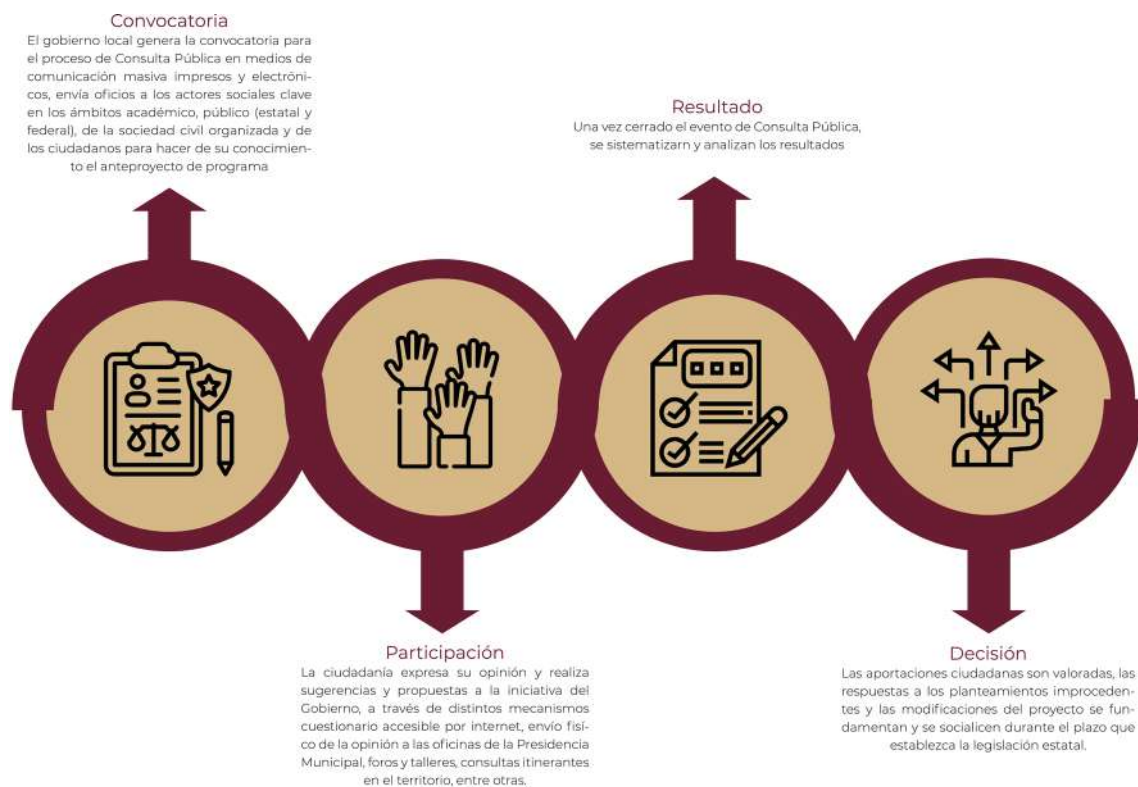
Convocatoria
El gobierno local genera la convocatoria para el proceso de Consulta Pública en medios de comunicación masiva impresos y electrónicos, envía oficios a los actores sociales clave en los ámbitos académico, público (estatal y federal), de la sociedad civil organizada y de los ciudadanos para hacer de su conocimiento el anteproyecto de programa

Resultado
Una vez cerrado el evento de Consulta Pública, se sistematizarn y analizan los resultados

Participación
La ciudadanía expresa su opinión y realiza sugerencias y propuestas a la iniciativa del Gobierno, a través de distintos mecanismos cuestionario accesible por internet, envío físico de la opinión a las oficinas de la Presidencia Municipal, foros y talleres, consultas itinerantes en el territorio, entre otras.

Decisión
Las aportaciones ciudadanas son valoradas, las respuestas a los planteamientos improcedentes y las modificaciones del proyecto se fundamentan y se socialicen durante el plazo que establezca la legislación estatal.